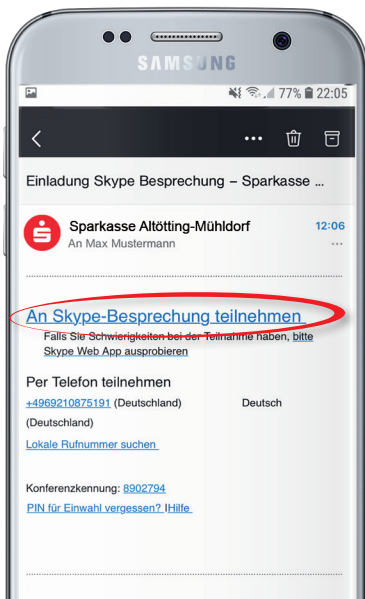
SAMSUNG

77% 22:05

Einladung Skype Besprechung – Sparkasse ...

Sparkasse Altötting-Mühldorf
An Max Mustermann

12:06

An Skype-Besprechung teilnehmen

Falls Sie Schwierigkeiten bei der Teilnahme haben, bitte Skype Web App ausprobieren

Per Telefon teilnehmen

+4969210875191 (Deutschland) Deutsch (Deutschland)

Lokale Rufnummer suchen

Konferenzkennung: 8902794

PIN für Einwahl vergessen? |Hilfe